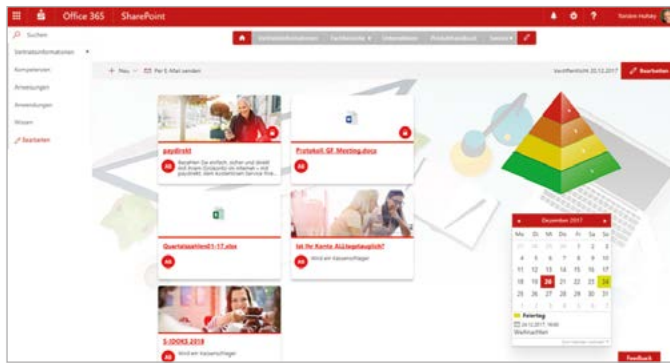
Office 365 | SharePoint

Torsten Hallay

Suchen

Vertriebsinformationen

Kompetenzen

Anweisungen

Anwendungen

Wissen

Bearbeiten

Vertriebsinformationen | Fachbereiche | Unternehmen | Produkthandbuch | Service

+ Neu | Per E-Mail senden

Veröffentlicht 20.12.2017

Bearbeiten

paydirekt

Bezahlen Sie einfach, sicher und direkt mit Ihrem Girokonto im Internet – mit paydirekt, dem exklusiven Service Ihre...

Protokoll GF Meeting.docx

Quartalszahlen01-17.xlsx

Ist Ihr Konto AU-tauglich?

Wird ein Kassenschlager

S-IDOKS 2018

Wird ein Kassenschlager

Dezember 2017

| Mo | Di | Mi | Do | Fr | Sa | So |
|---|---|---|---|---|---|---|
| 27 | 28 | 29 | 30 | 1 | 2 | 3 |
| 4 | 5 | 6 | 7 | 8 | 9 | 10 |
| 11 | 12 | 13 | 14 | 15 | 16 | 17 |
| 18 | 19 | 20 | 21 | 22 | 23 | 24 |
| 25 | 26 | 27 | 28 | 29 | 30 | 31 |
| 1 | 2 | 3 | 4 | 5 | 6 | 7 |

Feiertag

24.12.2017, 10:00

Weihnachten

Feedback